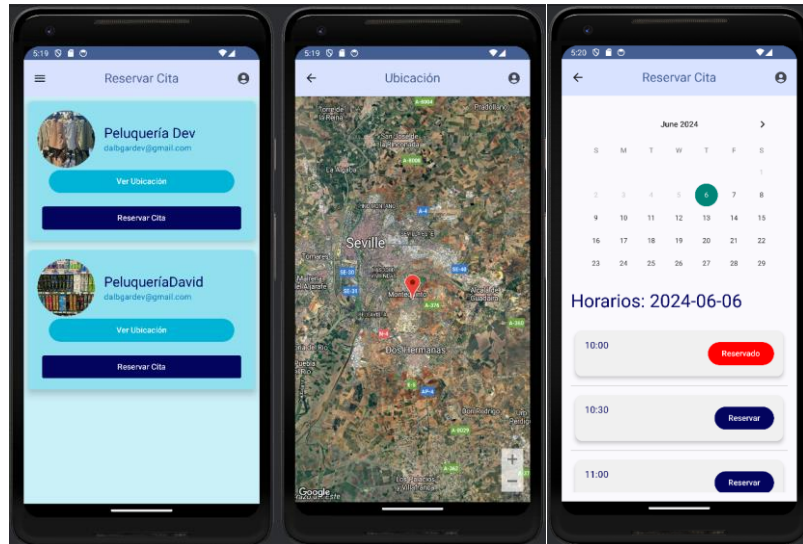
5:19

Reservar Cita

Peluquería Dev
dalbgardev@gmail.com

Ver Ubicación

Reservar Cita

PeluqueríaDavid
dalbgardev@gmail.com

Ver Ubicación

Reservar Cita

5:19

Ubicación

Seville

Montequinto

Dos Hermanas

Google

5:20

Reservar Cita

June 2024

| S | M | T | W | T | F | S |
|---|---|---|---|---|---|---|
| | | | | | | 1 |
| 2 | 3 | 4 | 5 | 6 | 7 | 8 |
| 9 | 10 | 11 | 12 | 13 | 14 | 15 |
| 16 | 17 | 18 | 19 | 20 | 21 | 22 |
| 23 | 24 | 25 | 26 | 27 | 28 | 29 |

Horarios: 2024-06-06

10:00
Reservado

10:30
Reservar

11:00
Reservar